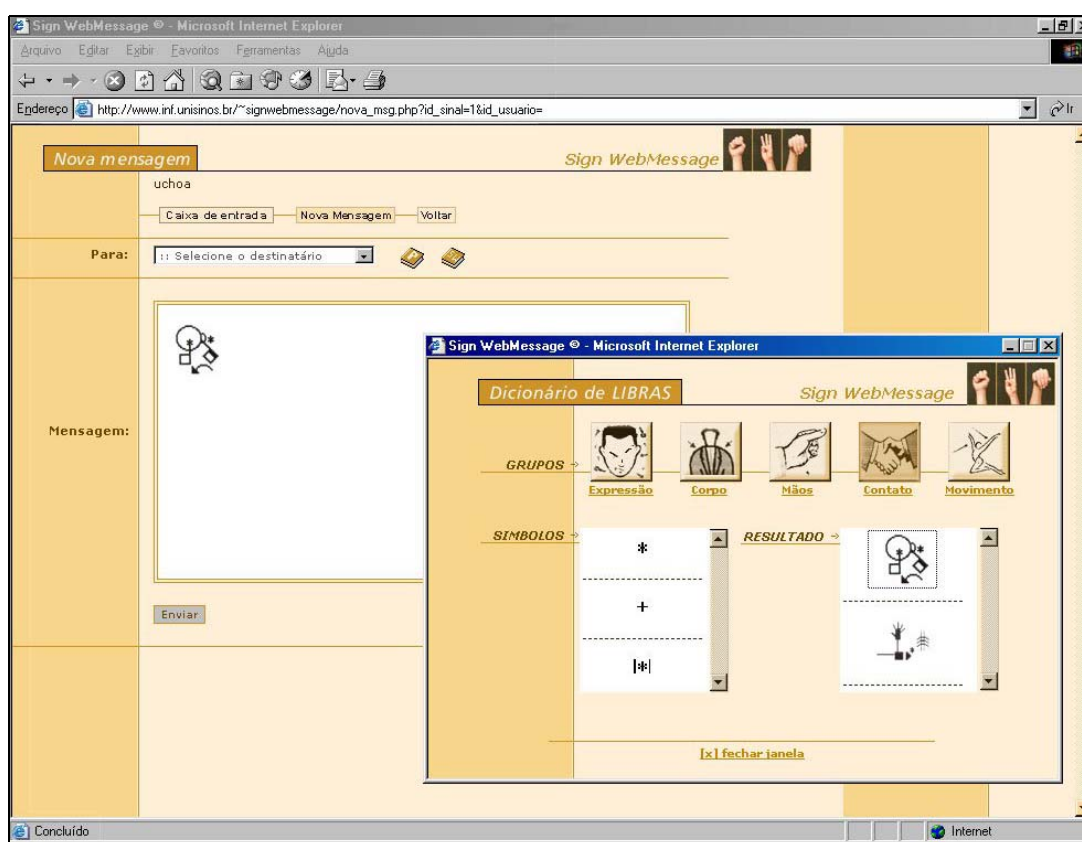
Sign WebMessage © - Microsoft Internet Explorer

Arquivo Editar Exibir Favoritos Ferramentas Ajuda

Endereço http://www.inf.unisinos.br/~signwebmessage/nova_msg.php?id_sinal=1&id_usuario=

Nova mensagem

Sign WebMessage

uchoa

Caixa de entrada Nova Mensagem Voltar

Para: :: Selecione o destinatário

Mensagem:

Enviar

Sign WebMessage © - Microsoft Internet Explorer

Dicionário de LIBRAS

Sign WebMessage

GRUPOS

Expressão Corpo Mãos Contato Movimento

SIMBOLOS

*

+

|*|

RESULTADO

[x] fechar janela

Concluído

Internet